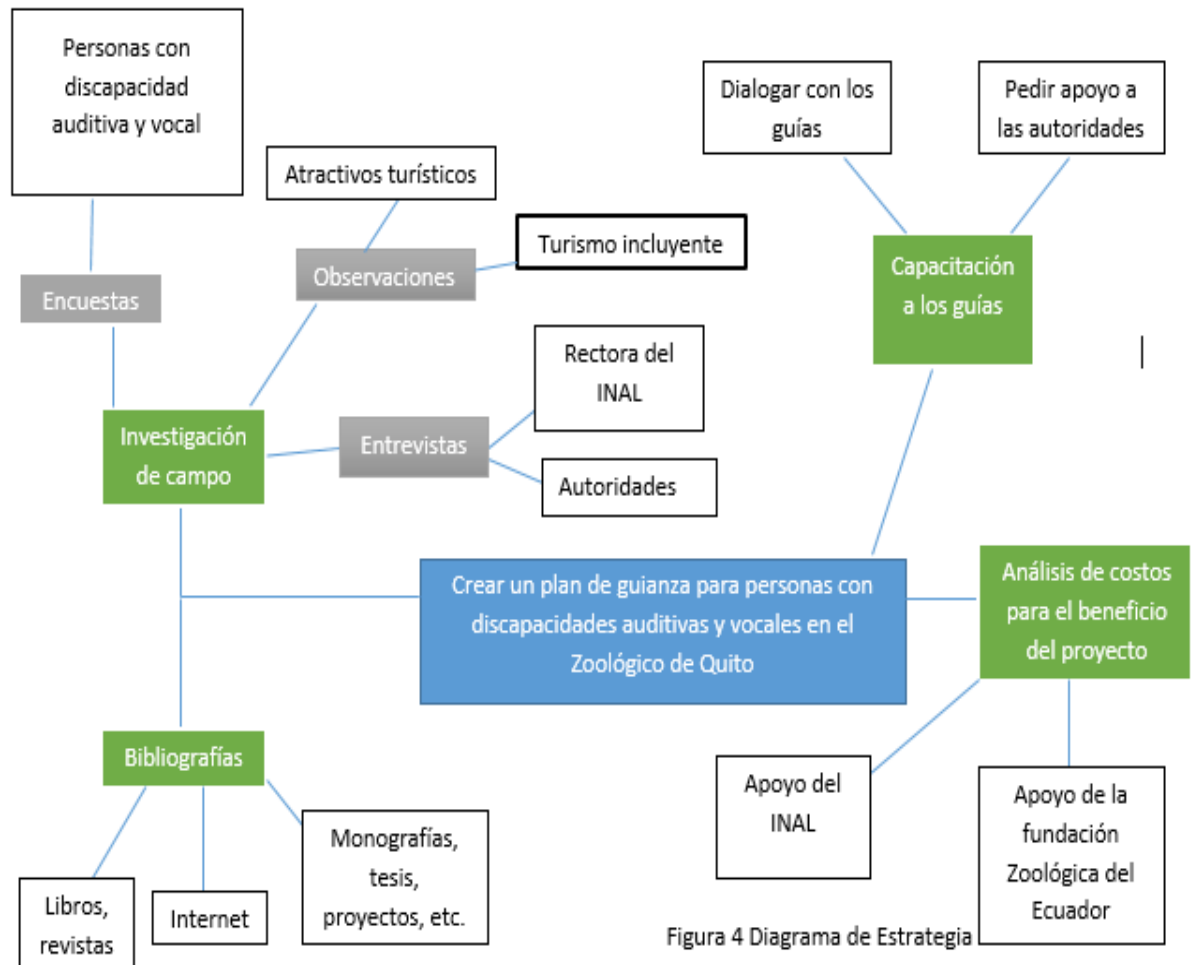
Personas con discapacidad auditiva y vocal

Atractivos turísticos

Dialogar con los guías

Pedir apoyo a las autoridades

Turismo incluyente

Observaciones

Encuestas

Capacitación a los guías

Rectora del INAL

Investigación de campo

Entrevistas

Autoridades

Crear un plan de guianza para personas con discapacidades auditivas y vocales en el Zoológico de Quito

Análisis de costos para el beneficio del proyecto

Bibliografías

Apoyo del INAL

Apoyo de la fundación Zoológica del Ecuador

Monografías, tesis, proyectos, etc.

Libros, revistas

Internet

Figura 4 Diagrama de Estrategia